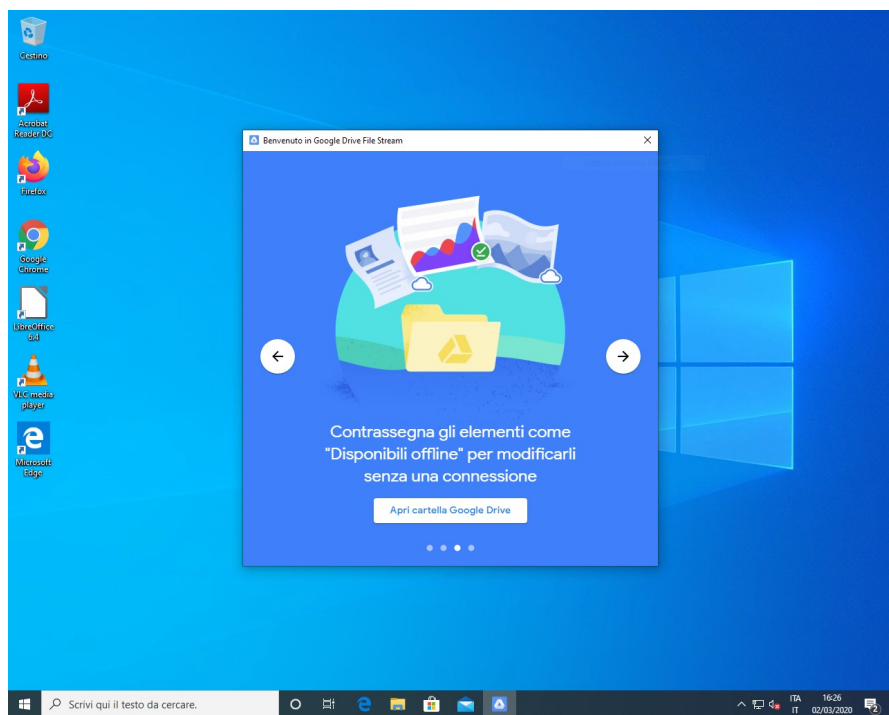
Cestino

Acrobat Reader DC

Firefox

Google Chrome

LibreOffice 6.4

VLC media player

Microsoft Edge

Benvenuto in Google Drive File Stream

Contrassegna gli elementi come "Disponibili offline" per modificarli senza una connessione

Apri cartella Google Drive

Scrivi qui il testo da cercare.

ITA IT

16:26 02/03/2020

2